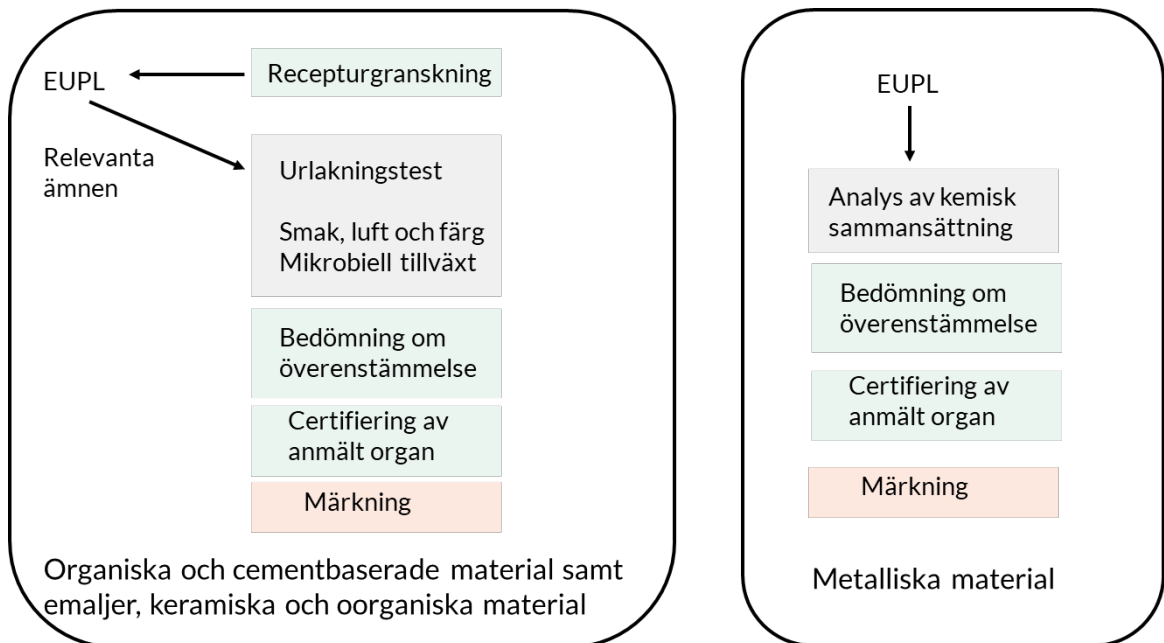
EUPL

Recepturgranskning

Relevanta ämnen

Urlakningstest

Smak, luft och färg
Mikrobiell tillväxt

Bedömning om överenstämmelse

Certifiering av anmält organ

Märkning

Organiska och cementbaserade material samt emaljer, keramiska och oorganiska material

EUPL

Analys av kemisk sammansättning

Bedömning om överenstämmelse

Certifiering av anmält organ

Märkning

Metalliska material